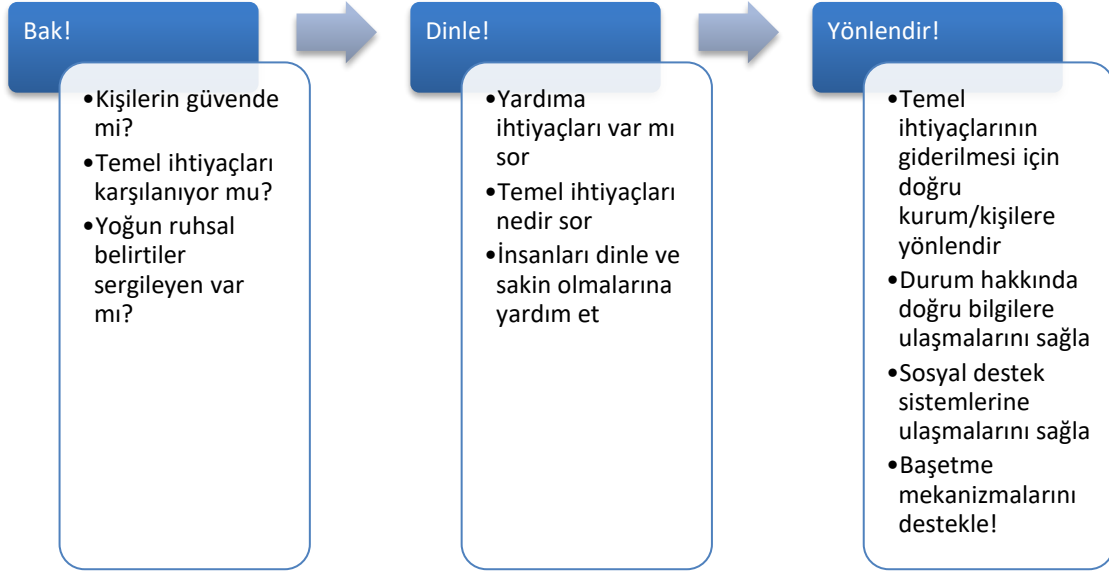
Bak!

•Kişilerin güvende mi?
•Temel ihtiyaçları karşılanıyor mu?
•Yoğun ruhsal belirtiler sergileyen var mı?

Dinle!

•Yardıma ihtiyaçları var mı sor
•Temel ihtiyaçları nedir sor
•İnsanları dinle ve sakin olmalarına yardım et

Yönlendir!

•Temel ihtiyaçlarının giderilmesi için doğru kurum/kişilere yönlendir
•Durum hakkında doğru bilgilere ulaşmalarını sağla
•Sosyal destek sistemlerine ulaşmalarını sağla
•Başetme mekanizmalarını destekle!